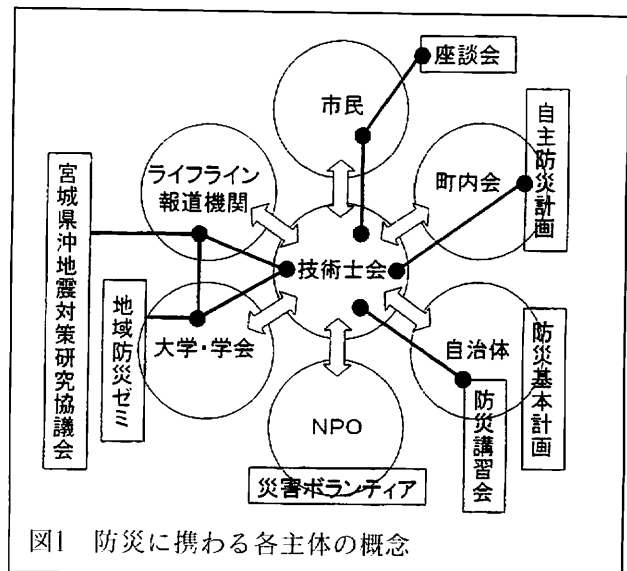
座談会

市民

自主防災計画

宮城県沖地震対策研究協議会

ライフライン報道機関

町内会

技術士会

地域防災ゼミ

大学・学会

自治体

防災基本計画

NPO

防災講習会

災害ボランティア

図1 防災に携わる各主体の概念